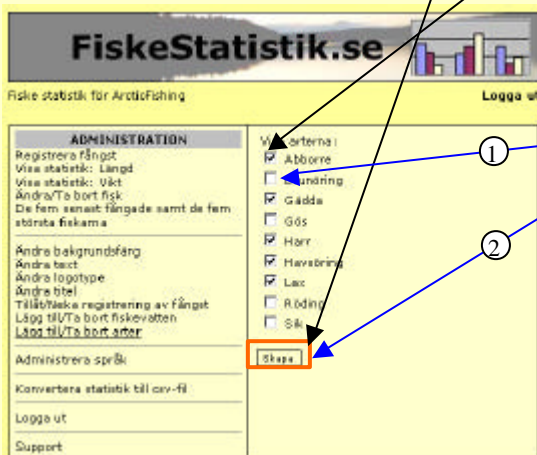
FiskeStatistik.se

Fiske statistik för ArcticFishing

Logga ut

ADMINISTRATION
Registrera fångst
Visa statistik: Längd
Visa statistik: Vikt
Ändra/Ta bort fisk
De fem senast fångade samt de fem största fiskarna

Ändra bakgrundsfärg
Ändra text
Ändra logotype
Ändra titel
Tillåt/Neka registrering av fångst
Lägg till/Ta bort fiskevatten
Lägg till/Ta bort arter

Administrera språk

Konvertera statistik till csv-fil

Logga ut

Support

V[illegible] arterna:
Abborre
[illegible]ndring
Gädda
Gös
Harr
Havsöring
Lax
Röding
Sik

Skapa

1

2